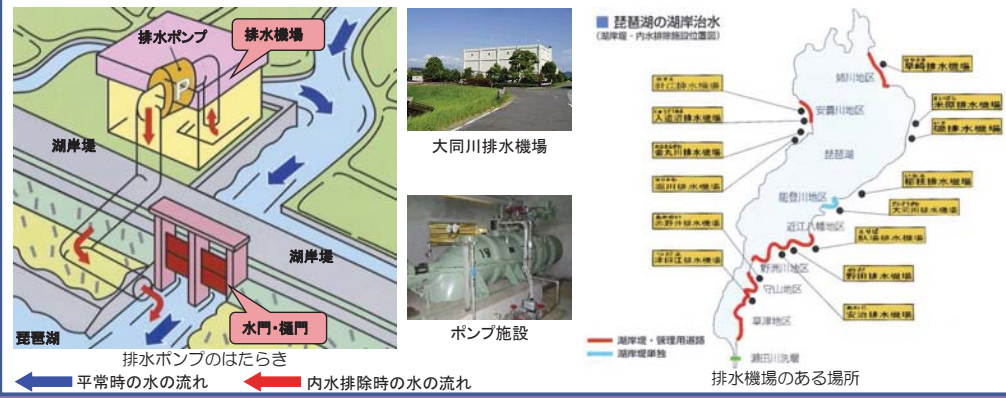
排水ポンプ
排水機場
P
湖岸堤
湖岸堤
琵琶湖
水門・樋門
排水ポンプのはたらき
大同川排水機場
ポンプ施設
■ 琵琶湖の湖岸治水
（湖岸堤・内水排除施設位置図）
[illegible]排水機場
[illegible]排水機場
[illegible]排水機場
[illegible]排水機場
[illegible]排水機場
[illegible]排水機場
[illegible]排水機場
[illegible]排水機場
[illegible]排水機場
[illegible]排水機場
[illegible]排水機場
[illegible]排水機場
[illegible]排水機場
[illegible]排水機場
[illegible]排水機場
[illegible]排水機場
姉川地区
安曇川地区
琵琶湖
能登川地区
近江八幡地区
野洲川地区
守山地区
草津地区
瀬田川洗堰
湖岸堤・管理用道路
湖岸堤単独
排水機場のある場所
平常時の水の流れ
内水排除時の水の流れ